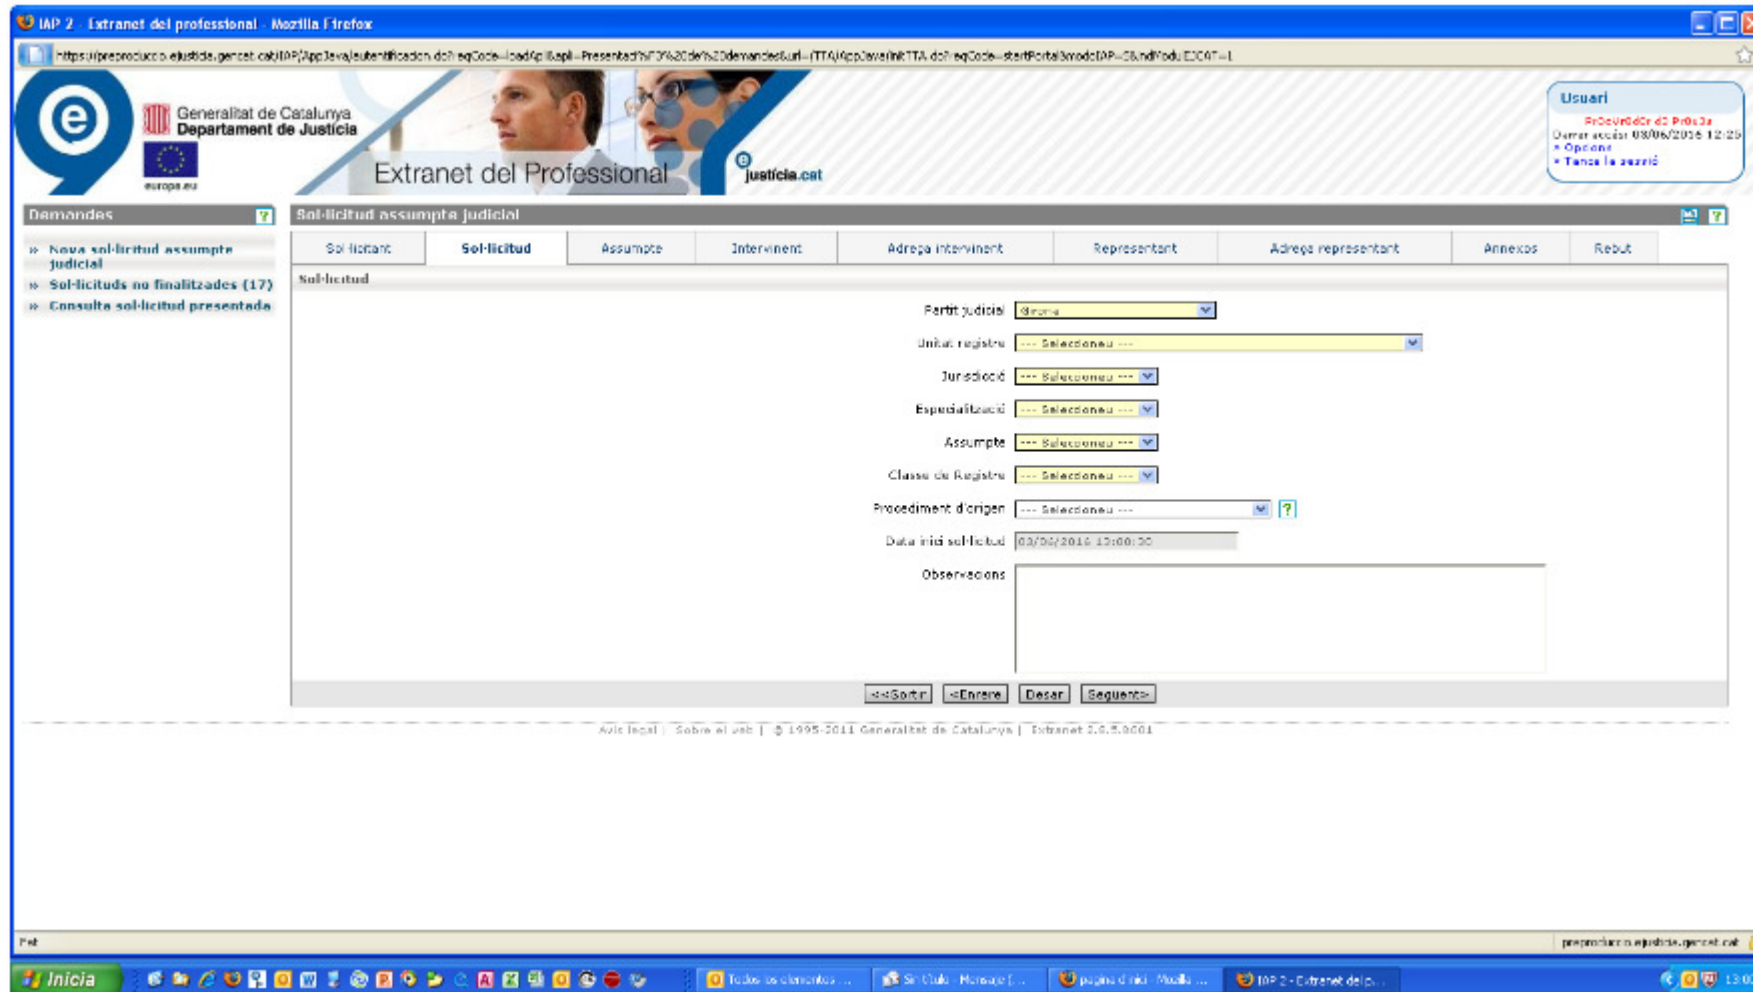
IAP 2 - Extranet del professional - Mozilla Firefox

https://preproduccio.ejusticia.gencat.cat/IAP/AppJava/autentificacion.do?reqCode=loadApl&apl=Presentaci%F3%20de%20demandes&url=/TTA/AppJava/init.TTA.do?reqCode=startPortal&modelAP=C&ndModul=EJCAT=1

Generalitat de Catalunya
Departament de Justícia

europa.eu

Extranet del Professional

justícia.cat

Usuari
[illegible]
Darrer accés: 08/06/2016 12:25
» Opcions
» Tanca la sessió

Demandes

» Nova sol·licitud assumpte judicial
» Sol·licituds no finalitzades (17)
» Consulta sol·licitud presentada

Sol·licitud assumpte judicial

Sol·licitant | Sol·licitud | Assumpte | Intervinent | Adreça intervinent | Representant | Adreça representant | Annexos | Rebut

Sol·licitud

Partit judicial: Girona
Unitat registre: --- Seleccioneu ---
Jurisdicció: --- Seleccioneu ---
Especialització: --- Seleccioneu ---
Assumpte: --- Seleccioneu ---
Classe de Registre: --- Seleccioneu ---
Procediment d'origen: --- Seleccioneu ---
Data inici sol·licitud: 08/06/2016 13:00:30
Observacions

<<Sortir | <Enrere | Desar | Següent>

Avís legal | Sobre el web | © 1995-2011 Generalitat de Catalunya | Extranet 2.0.5.0001

Fet

preproduccio.ejusticia.gencat.cat

Inicia

Todos los elementos ... | Sr. Chulo - Message [...] | pagina d'inici - Mozilla ... | IAP 2 - Extranet del p...

13:0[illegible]